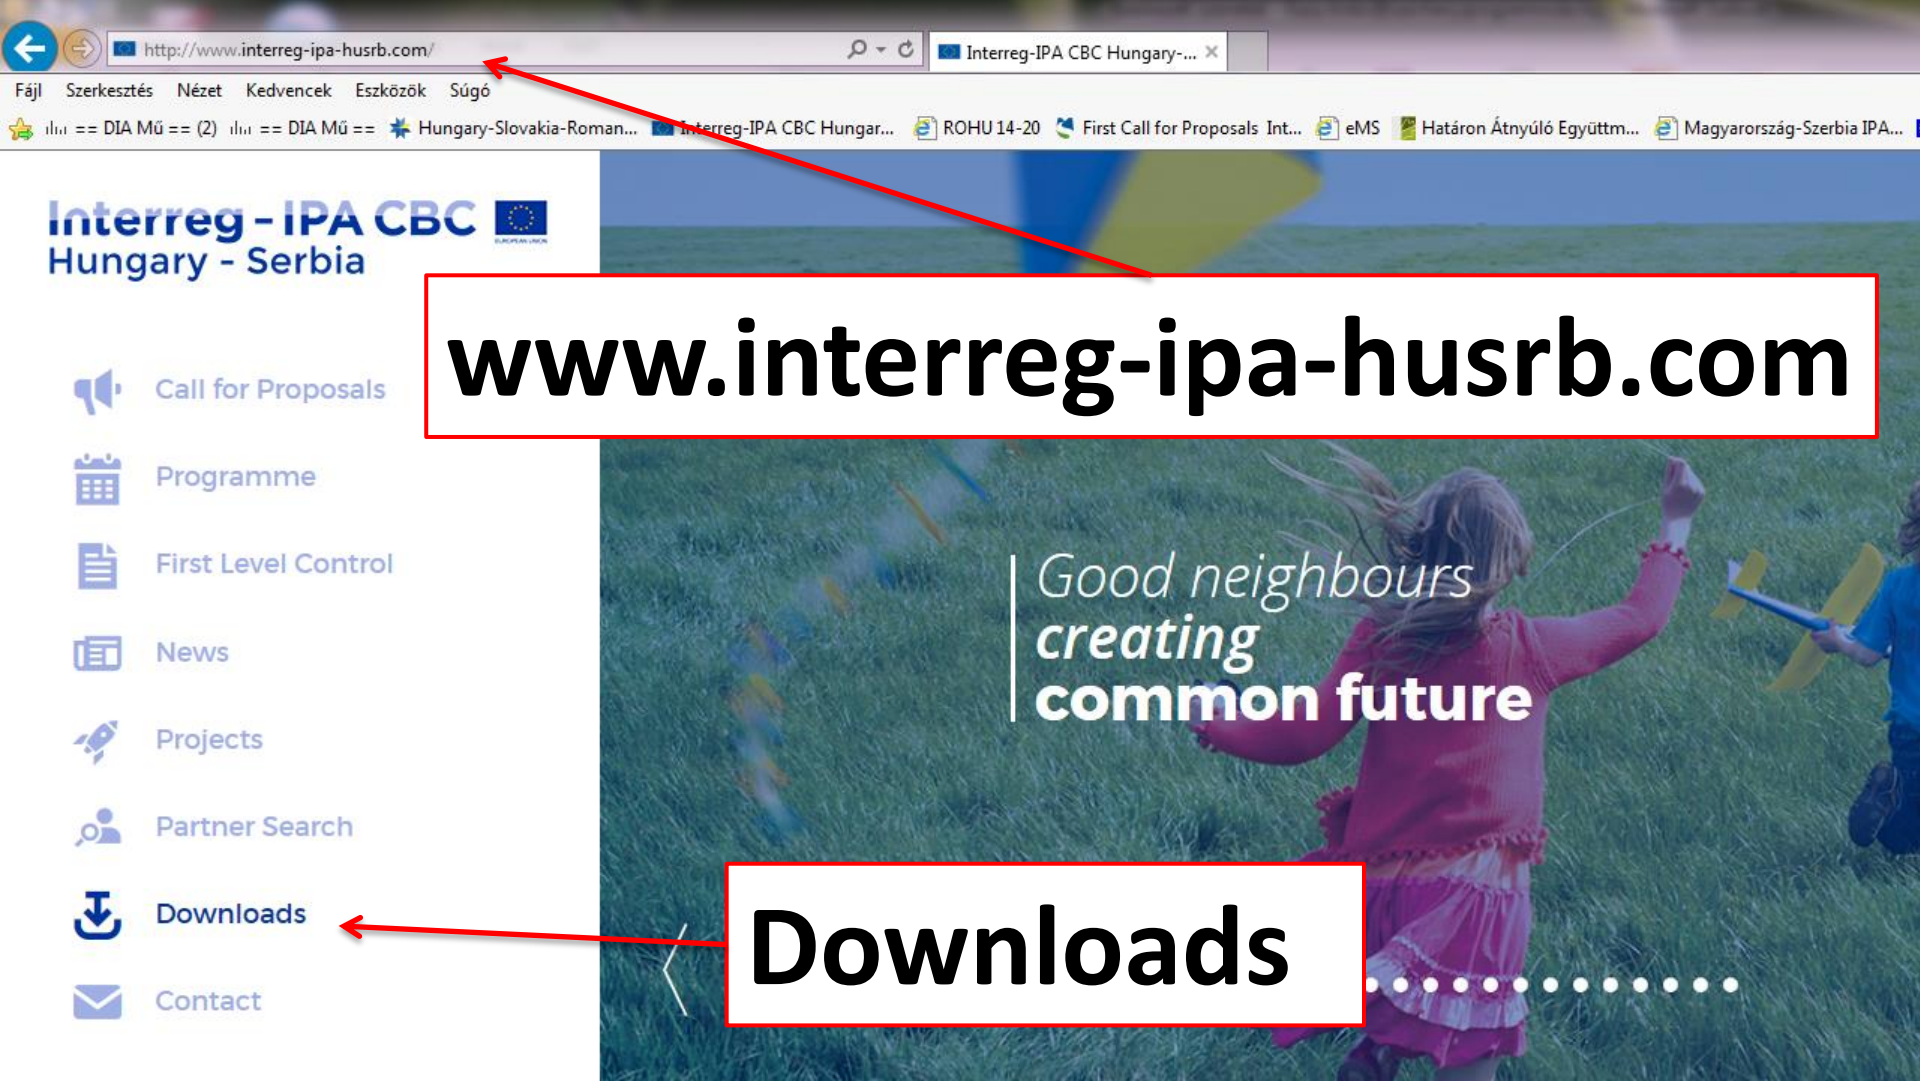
http://www.interreg-ipa-husrb.com/

Interreg-IPA CBC Hungary-...

Fájl Szerkesztés Nézet Kedvencek Eszközök Súgó

== DIA Mű == (2) == DIA Mű == Hungary-Slovakia-Roman... Interreg-IPA CBC Hungar... ROHU 14-20 First Call for Proposals Int... eMS Határon Átnyúló Együttm... Magyarország-Szerbia IPA...

Interreg-IPA CBC Hungary - Serbia

www.interreg-ipa-husrb.com

Call for Proposals

Programme

First Level Control

News

Projects

Partner Search

Downloads

Contact

Good neighbours creating common future

Downloads